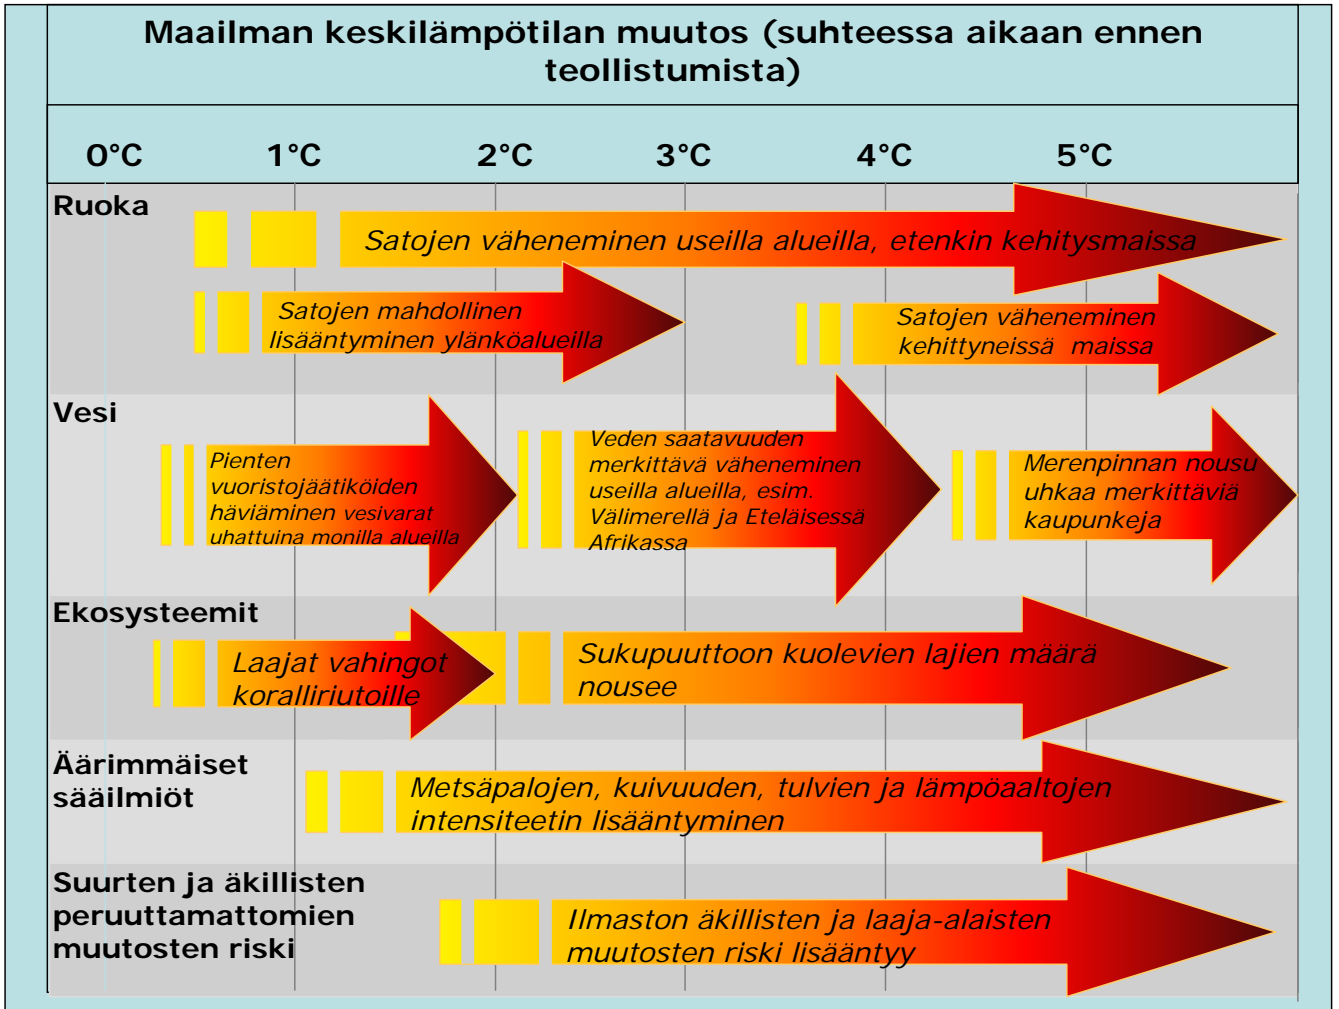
Maailman keskilämpötilan muutos (suhteessa aikaan ennen teollistumista)

0°C 1°C 2°C 3°C 4°C 5°C

Ruoka

Satojen väheneminen useilla alueilla, etenkin kehitysmaissa

Satojen mahdollinen lisääntyminen ylänköalueilla

Satojen väheneminen kehittyneissä maissa

Vesi

Pienten vuoristojäätiköiden häviäminen vesivarat uhattuina monilla alueilla

Veden saatavuuden merkittävä väheneminen useilla alueilla, esim. Välimerellä ja Eteläisessä Afrikassa

Merenpinnan nousu uhkaa merkittäviä kaupunkeja

Ekosysteemit

Laajat vahingot koralliriutoille

Sukupuuttoon kuolevien lajien määrä nousee

Äärimmäiset sääilmiöt

Metsäpalojen, kuivuuden, tulvien ja lämpöaaltojen intensiteetin lisääntyminen

Suurten ja äkillisten peruuttamattomien muutosten riski

Ilmaston äkillisten ja laaja-alaisten muutosten riski lisääntyy